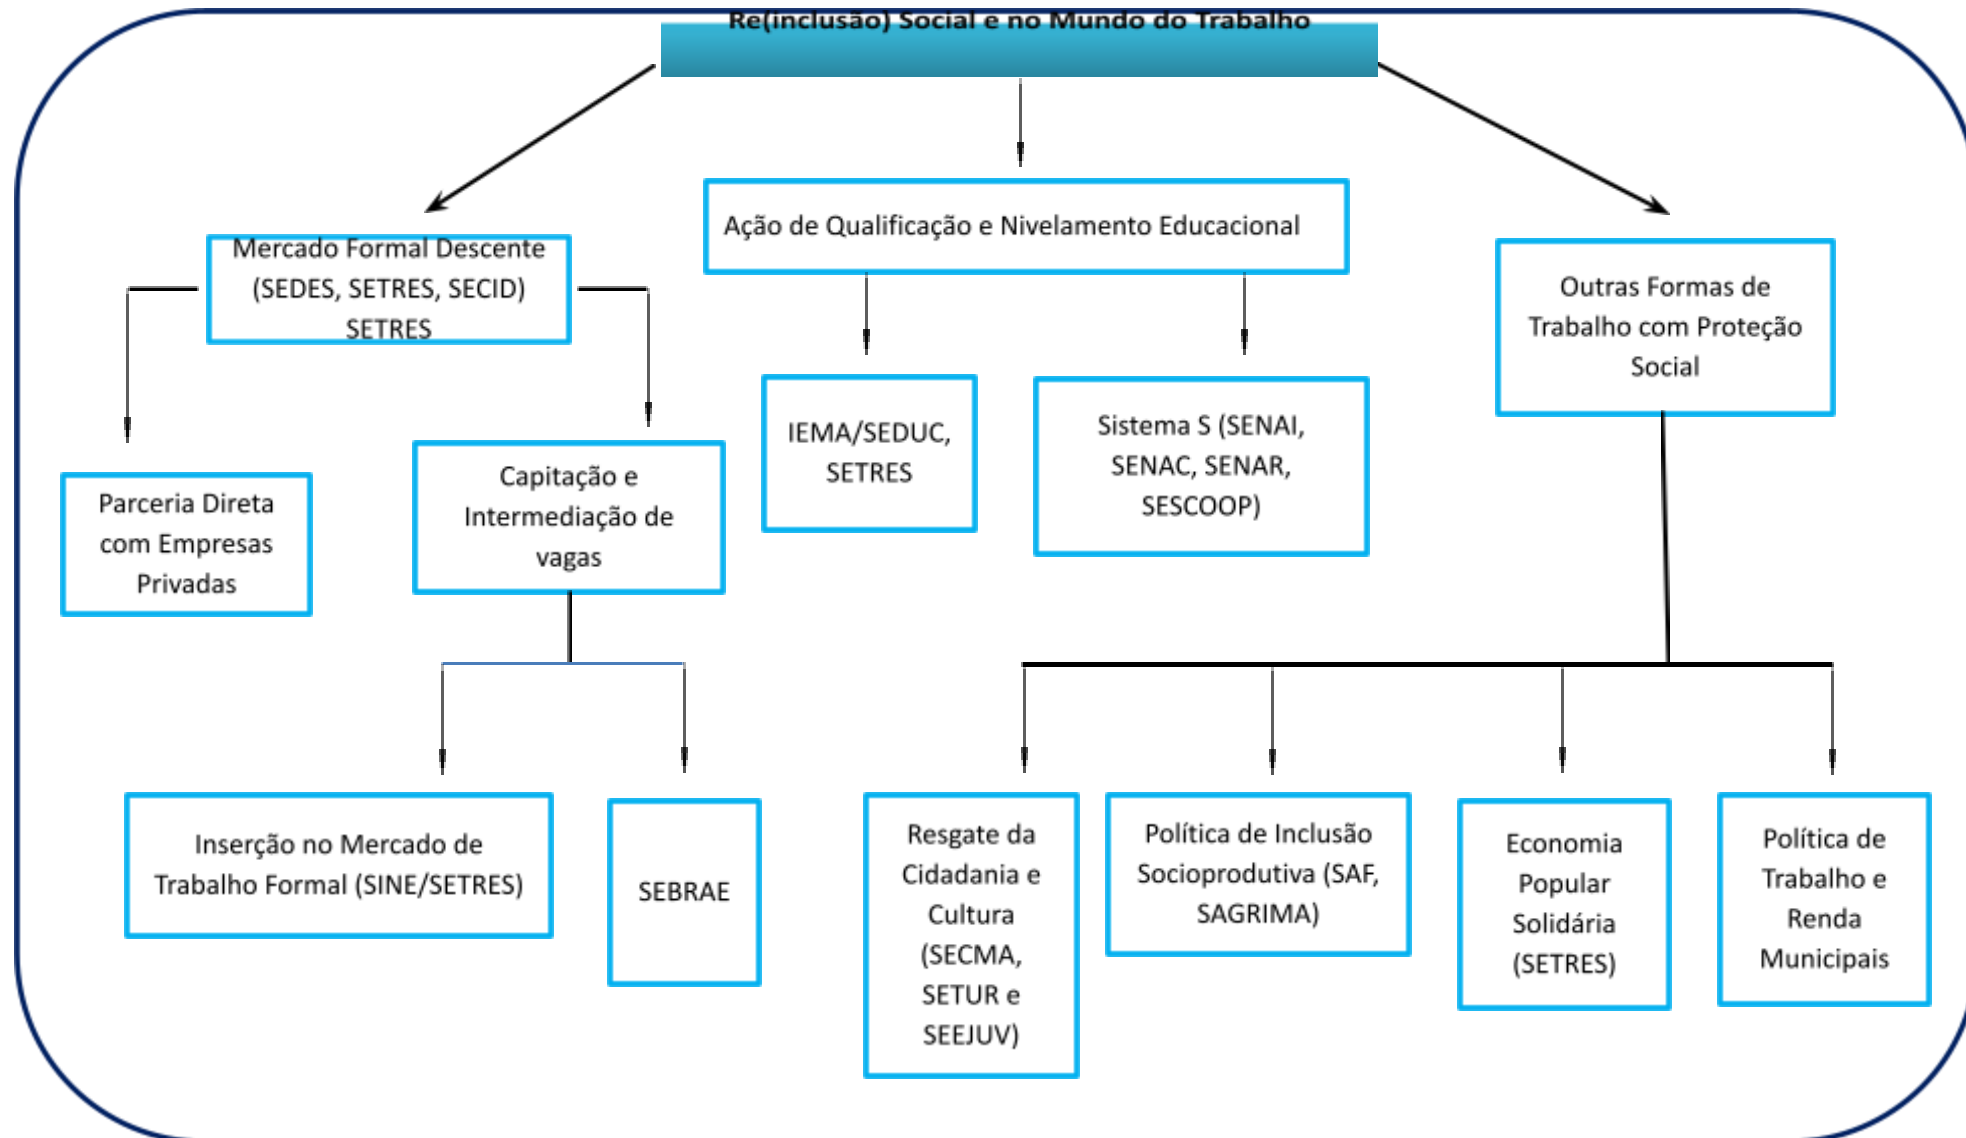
Re(inclusão) Social e no Mundo do Trabalho

Mercado Formal Descente (SEDES, SETRES, SECID) SETRES

Ação de Qualificação e Nivelamento Educacional

Outras Formas de Trabalho com Proteção Social

Parceria Direta com Empresas Privadas

Capitação e Intermediação de vagas

IEMA/SEDUC, SETRES

Sistema S (SENAI, SENAC, SENAR, SESCOOP)

Inserção no Mercado de Trabalho Formal (SINE/SETRES)

SEBRAE

Resgate da Cidadania e Cultura (SECMA, SETUR e SEEJUV)

Política de Inclusão Socioprodutiva (SAF, SAGRIMA)

Economia Popular Solidária (SETRES)

Política de Trabalho e Renda Municipais